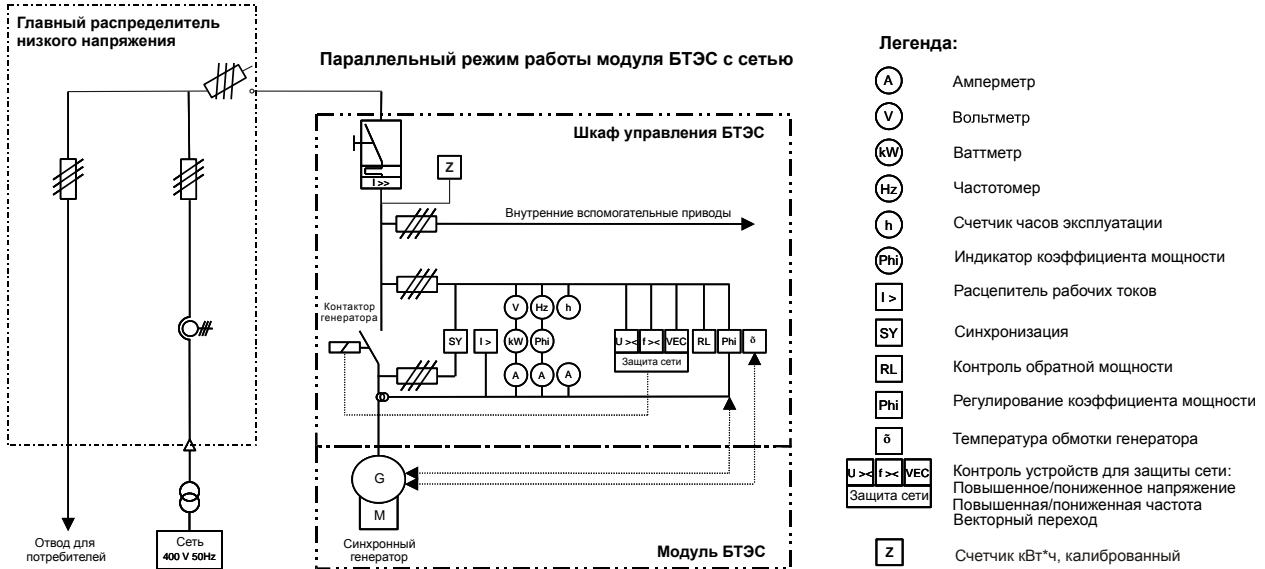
Главный распределитель низкого напряжения

Параллельный режим работы модуля БТЭС с сетью

Легенда:

Шкаф управления БТЭС

Z

I>>

Внутренние вспомогательные приводы

Контактор генератора

V Hz h

SY I > kW Phi U >< f >< VEC RL Phi δ

Защита сети

A A A

G

M

Синхронный генератор

Модуль БТЭС

Отвод для потребителей

Сеть 400 V 50Hz

A Амперметр

V Вольтметр

kW Ваттметр

Hz Частотомер

h Счетчик часов эксплуатации

Phi Индикатор коэффициента мощности

I > Расцепитель рабочих токов

SY Синхронизация

RL Контроль обратной мощности

Phi Регулирование коэффициента мощности

δ Температура обмотки генератора

U >< f >< VEC Защита сети Контроль устройств для защиты сети: Повышенное/пониженное напряжение Повышенная/пониженная частота Векторный переход

Z Счетчик кВт*ч, калиброванный